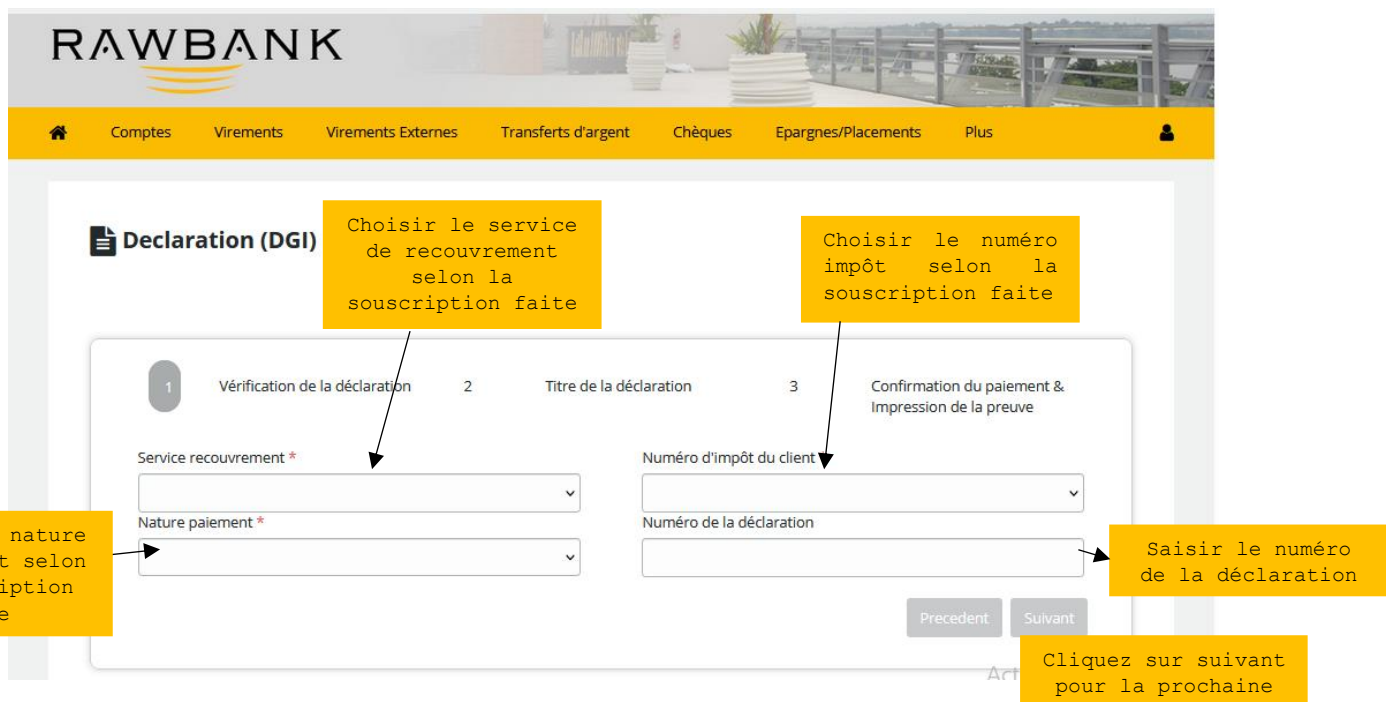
RAWBANK

Comptes Virements Virements Externes Transferts d'argent Chèques Epargnes/Placements Plus

Declaration (DGI)

Choisir le service de recouvrement selon la souscription faite

Choisir le numéro impôt selon la souscription faite

1 Vérification de la déclaration 2 Titre de la déclaration 3 Confirmation du paiement & Impression de la preuve

Service recouvrement *

Numéro d'impôt du client

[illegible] nature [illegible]t selon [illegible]iption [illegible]e

Nature paiement *

Numéro de la déclaration

Saisir le numéro de la déclaration

Precedent Suivant

Act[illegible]

Cliquez sur suivant pour la prochaine